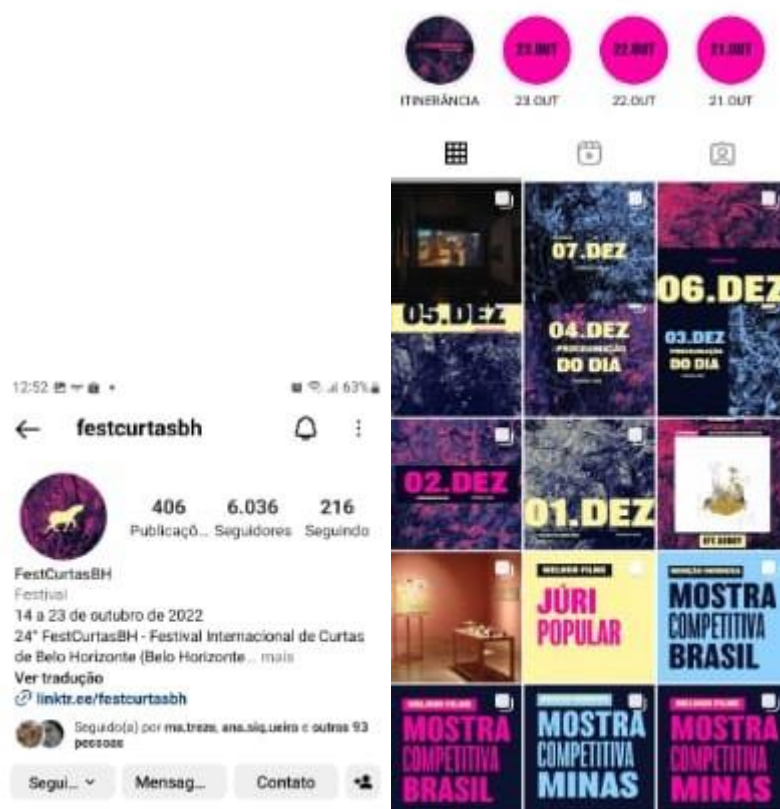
12:52 63%

festcurtasbh

406 Publicaçõ...
6.036 Seguidores
216 Seguindo

FestCurtasBH
Festival
14 a 23 de outubro de 2022
24° FestCurtasBH - Festival Internacional de Curtas de Belo Horizonte (Belo Horizonte... mais
Ver tradução
linktr.ee/festcurtasbh
Seguido(a) por ma.trezo, ana.siq.ueira e outros 93 pessoas

Segui...
Mensag...
Contato

ITINERÂNCIA
23.OUT
23.OUT
22.OUT
22.OUT
21.OUT
21.OUT

05.DEZ
07.DEZ
04.DEZ
PROGRAMAÇÃO DO DIA
06.DEZ
03.DEZ
PROGRAMAÇÃO DO DIA
02.DEZ
01.DEZ
MELHOR FILME
JÚRI POPULAR
MENÇÃO HONROSA
MOSTRA COMPETITIVA BRASIL
MELHOR FILME
MOSTRA COMPETITIVA BRASIL
MOSTRA COMPETITIVA MINAS
MELHOR FILME
MOSTRA COMPETITIVA MINAS